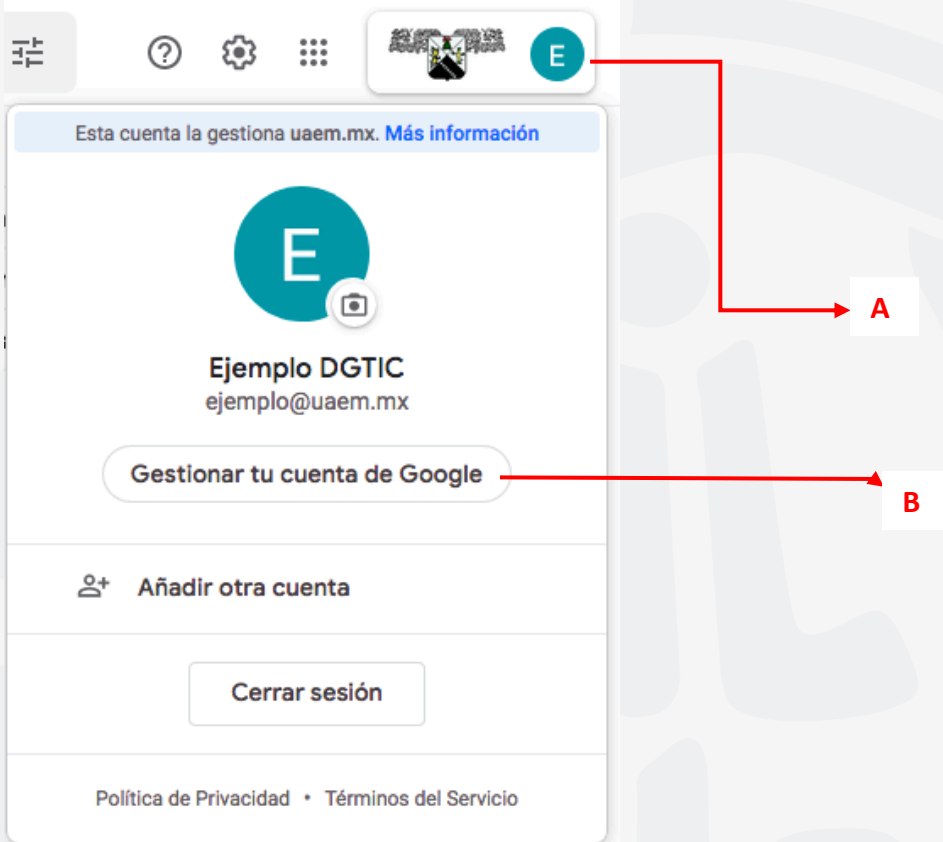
E

Esta cuenta la gestiona uaem.mx. Más información

E

Ejemplo DGTIC
ejemplo@uaem.mx

Gestionar tu cuenta de Google

Añadir otra cuenta

Cerrar sesión

Política de Privacidad • Términos del Servicio

A

B